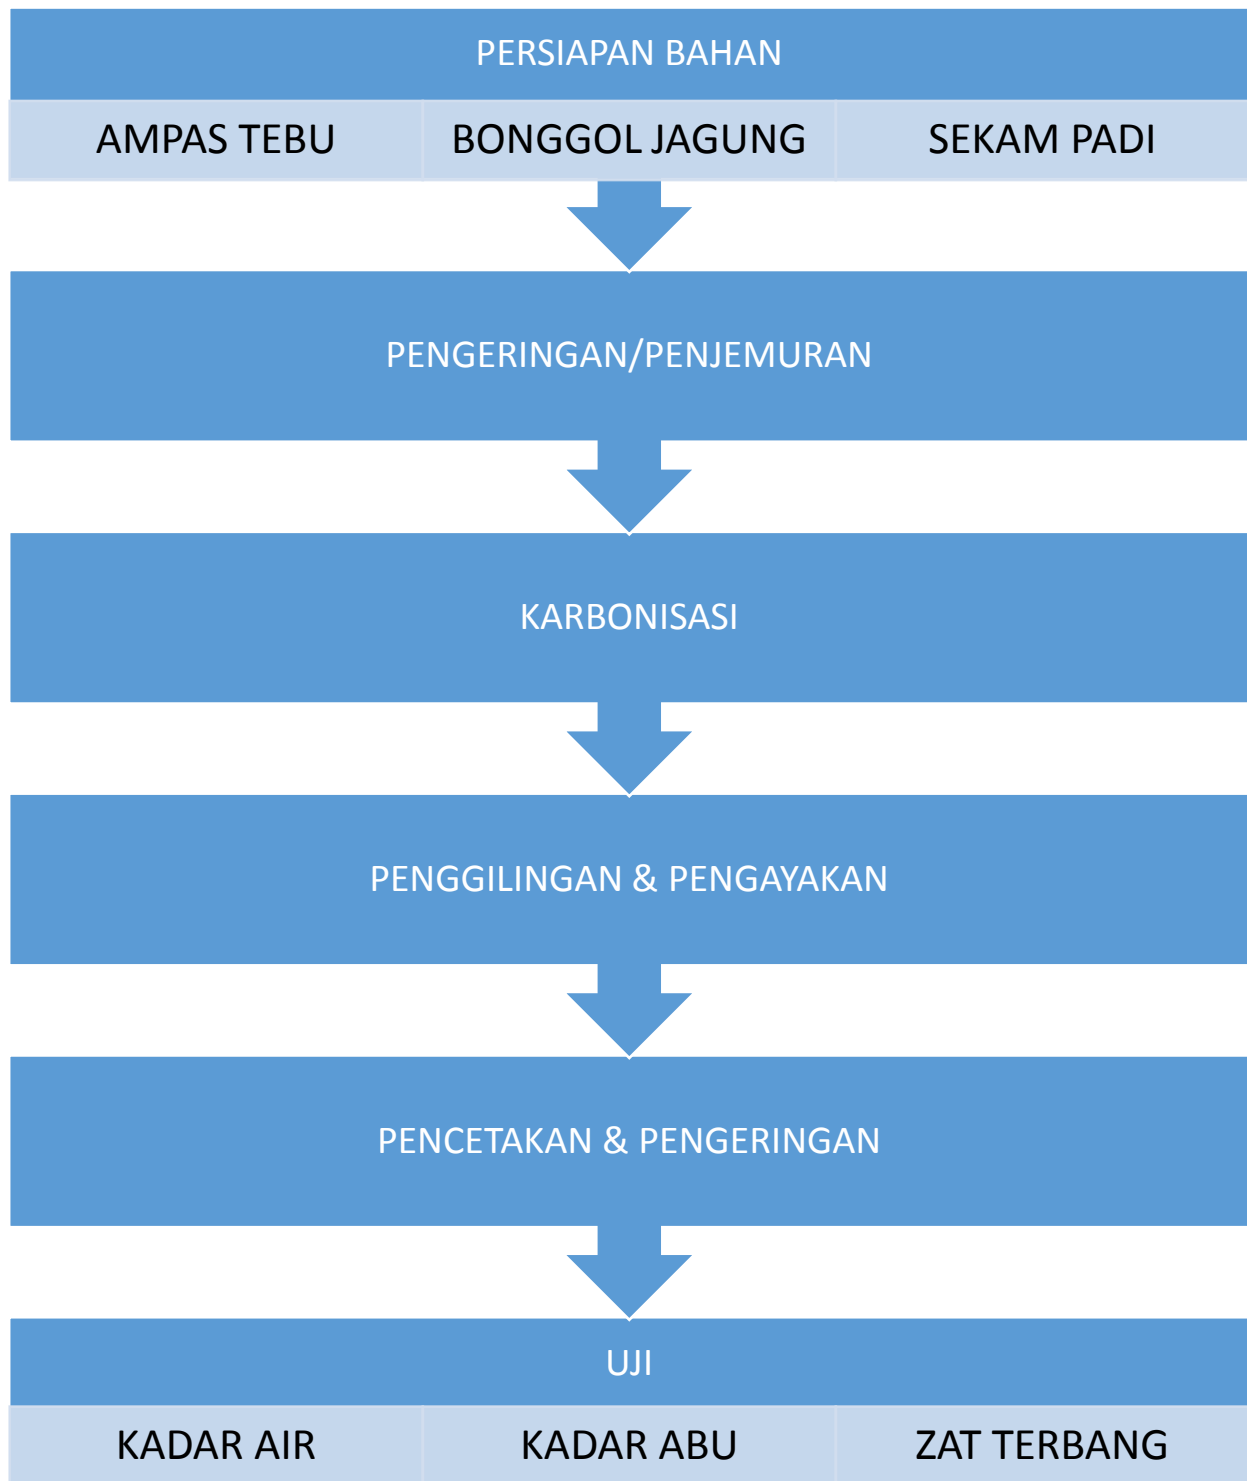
PERSIAPAN BAHAN

| AMPAS TEBU | BONGGOL JAGUNG | SEKAM PADI |
|---|---|---|

PENGERINGAN/PENJEMURAN

KARBONISASI

PENGGILINGAN & PENGAYAKAN

PENCETAKAN & PENGERINGAN

UJI

| KADAR AIR | KADAR ABU | ZAT TERBANG |
|---|---|---|